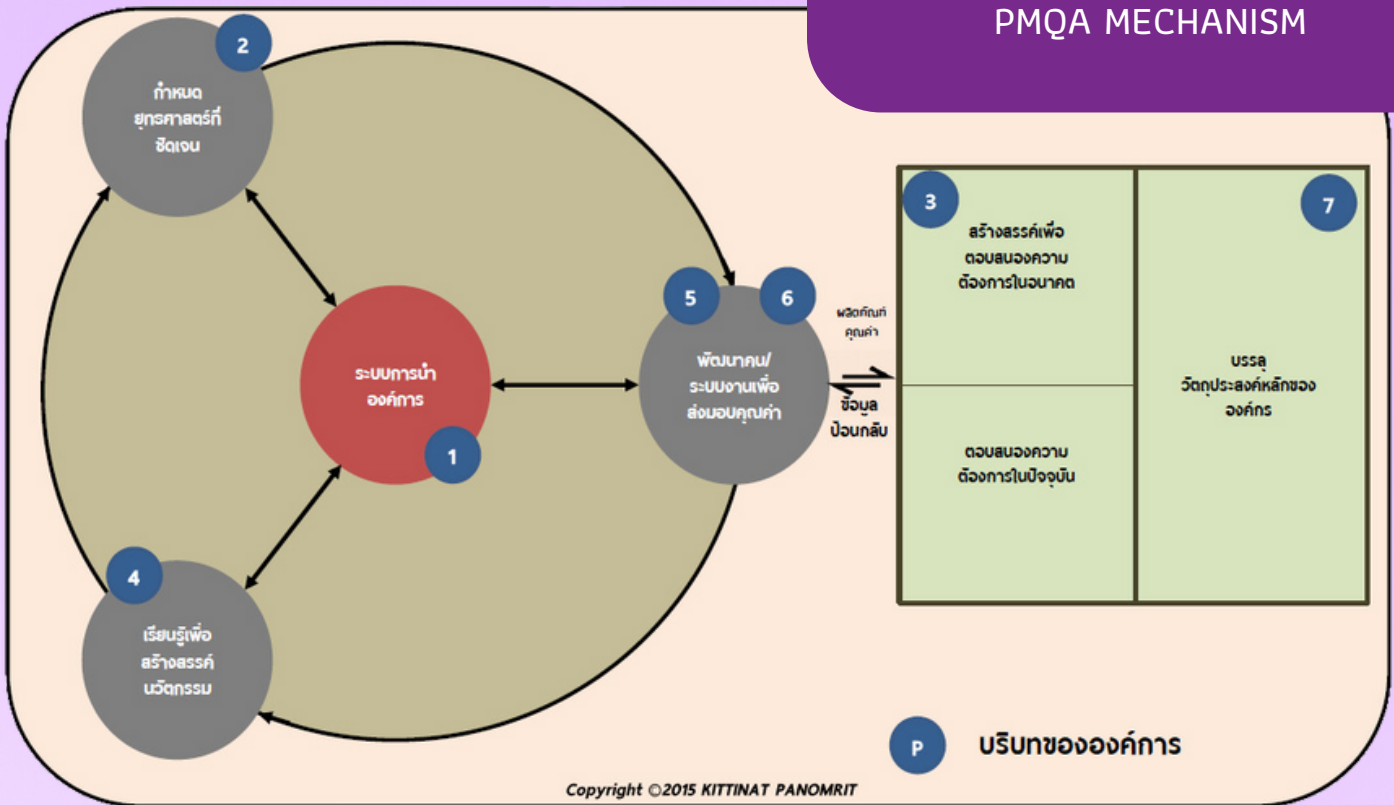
PMQA MECHANISM

2

กำหนด
ยุทธศาสตร์ที่
ชัดเจน

ระบบการนำ
องค์การ

1

5

6

พัฒนาคน/
ระบบงานเพื่อ
ส่งมอบคุณค่า

ผลิตภัณฑ์
คุณค่า

ข้อมูล
ป้อนกลับ

3

สร้างสรรค์เพื่อ
ตอบสนองความ
ต้องการในอนาคต

ตอบสนองความ
ต้องการในปัจจุบัน

7

บรรลุ
วัตถุประสงค์หลักของ
องค์กร

4

เรียนรู้เพื่อ
สร้างสรรค์
นวัตกรรม

P

บริบทขององค์การ

Copyright ©2015 KITTINAT PANOMRIT